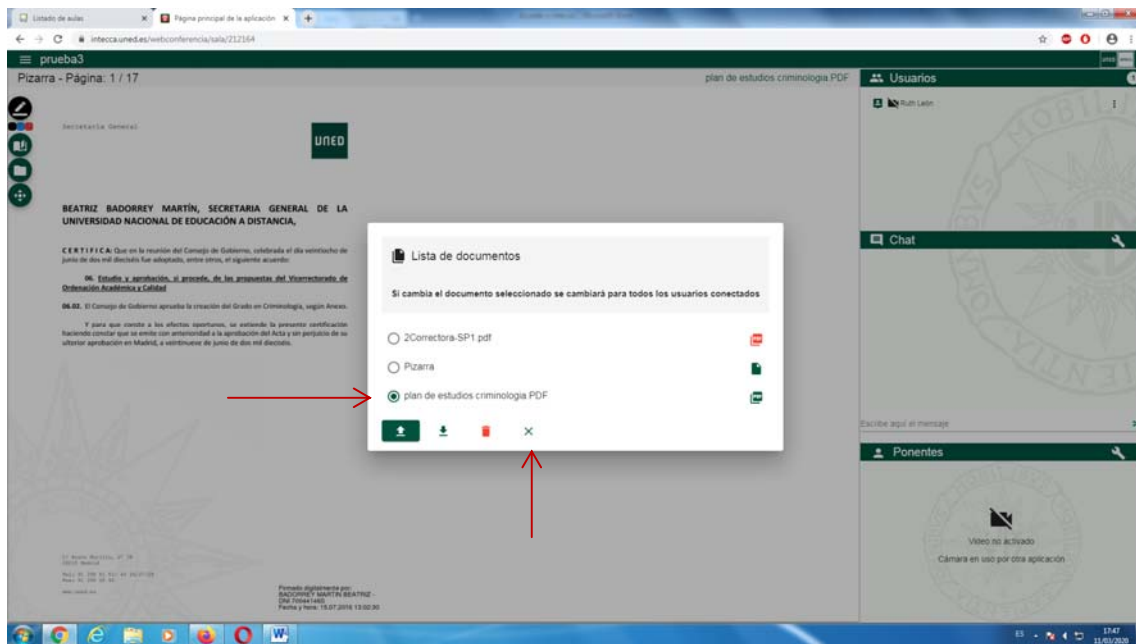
Listado de aulas × Página principal de la aplicación × +

intecca.uned.es/webconferencia/sala/212164

prueba3

Pizarra - Página: 1 / 17

plan de estudios criminologia.PDF

Usuarios

Ruth León

Secretaría General

UNED

BEATRIZ BADORREY MARTÍN, SECRETARIA GENERAL DE LA UNIVERSIDAD NACIONAL DE EDUCACIÓN A DISTANCIA,

CERTIFICA: Que en la reunión del Consejo de Gobierno, celebrada el día veintiocho de junio de dos mil dieciséis fue adoptado, entre otros, el siguiente acuerdo:

06. Estudio y aprobación, si procede, de las propuestas del Vicerrectorado de Ordenación Académica y Calidad

06.02. El Consejo de Gobierno aprueba la creación del Grado en Criminología, según Anexo.

Y para que conste a los efectos oportunos, se extiende la presente certificación haciendo constar que se emite con anterioridad a la aprobación del Acta y sin perjuicio de su ulterior aprobación en Madrid, a veintinueve de junio de dos mil dieciséis.

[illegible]

Firmado digitalmente por: BADORREY MARTIN BEATRIZ - DNI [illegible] Fecha y hora: 15.07.2016 13:02:30

Lista de documentos

Si cambia el documento seleccionado se cambiará para todos los usuarios conectados

2Correctora-SP1.pdf

Pizarra

plan de estudios criminologia.PDF

×

Chat

Escribe aquí el mensaje

Ponentes

Vídeo no activado

Cámara en uso por otra aplicación

17:47
11/03/2020